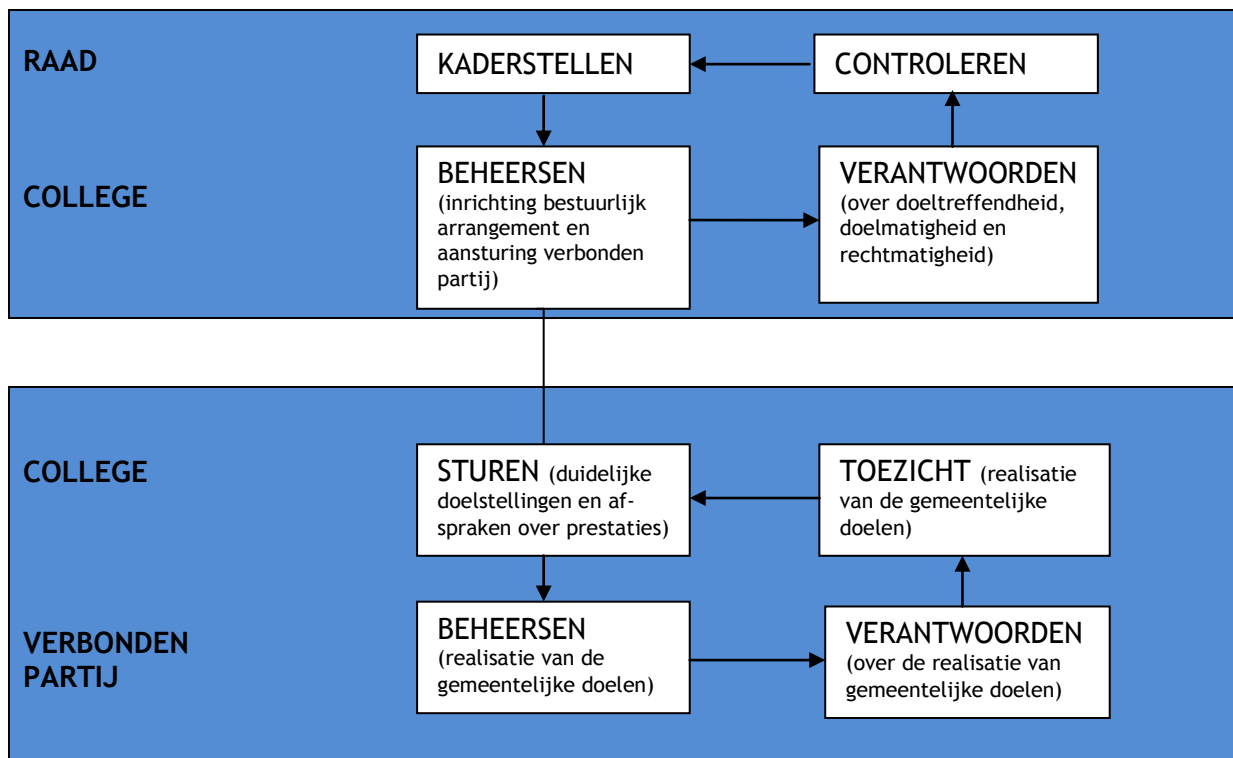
RAAD

KADERSTELLEN

CONTROLEREN

COLLEGE

BEHEERSEN (inrichting bestuurlijk arrangement en aansturing verbonden partij)

VERANTWOORDEN (over doeltreffendheid, doelmatigheid en rechtmatigheid)

COLLEGE

STUREN (duidelijke doelstellingen en afspraken over prestaties)

TOEZICHT (realisatie van de gemeentelijke doelen)

VERBONDEN PARTIJ

BEHEERSEN (realisatie van de gemeentelijke doelen)

VERANTWOORDEN (over de realisatie van gemeentelijke doelen)